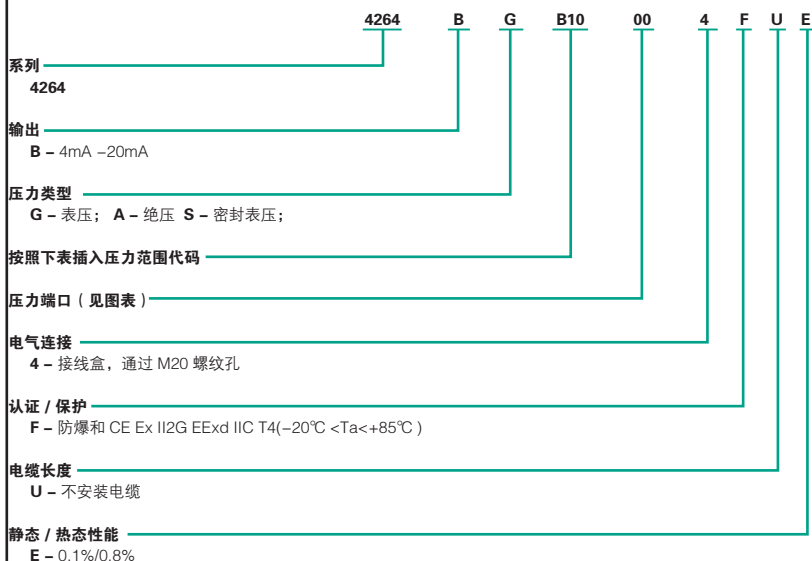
4264 B G B10 00 4 F U E

系列
4264

输出
B – 4mA –20mA

压力类型
G – 表压； A – 绝压 S – 密封表压；

按照下表插入压力范围代码

压力端口（见图表）

电气连接
4 – 接线盒，通过 M20 螺纹孔

认证 / 保护
F – 防爆和 CE Ex II2G EExd IIC T4(−20℃ <Ta<+85℃ )

电缆长度
U – 不安装电缆

静态 / 热态性能
E – 0.1%/0.8%